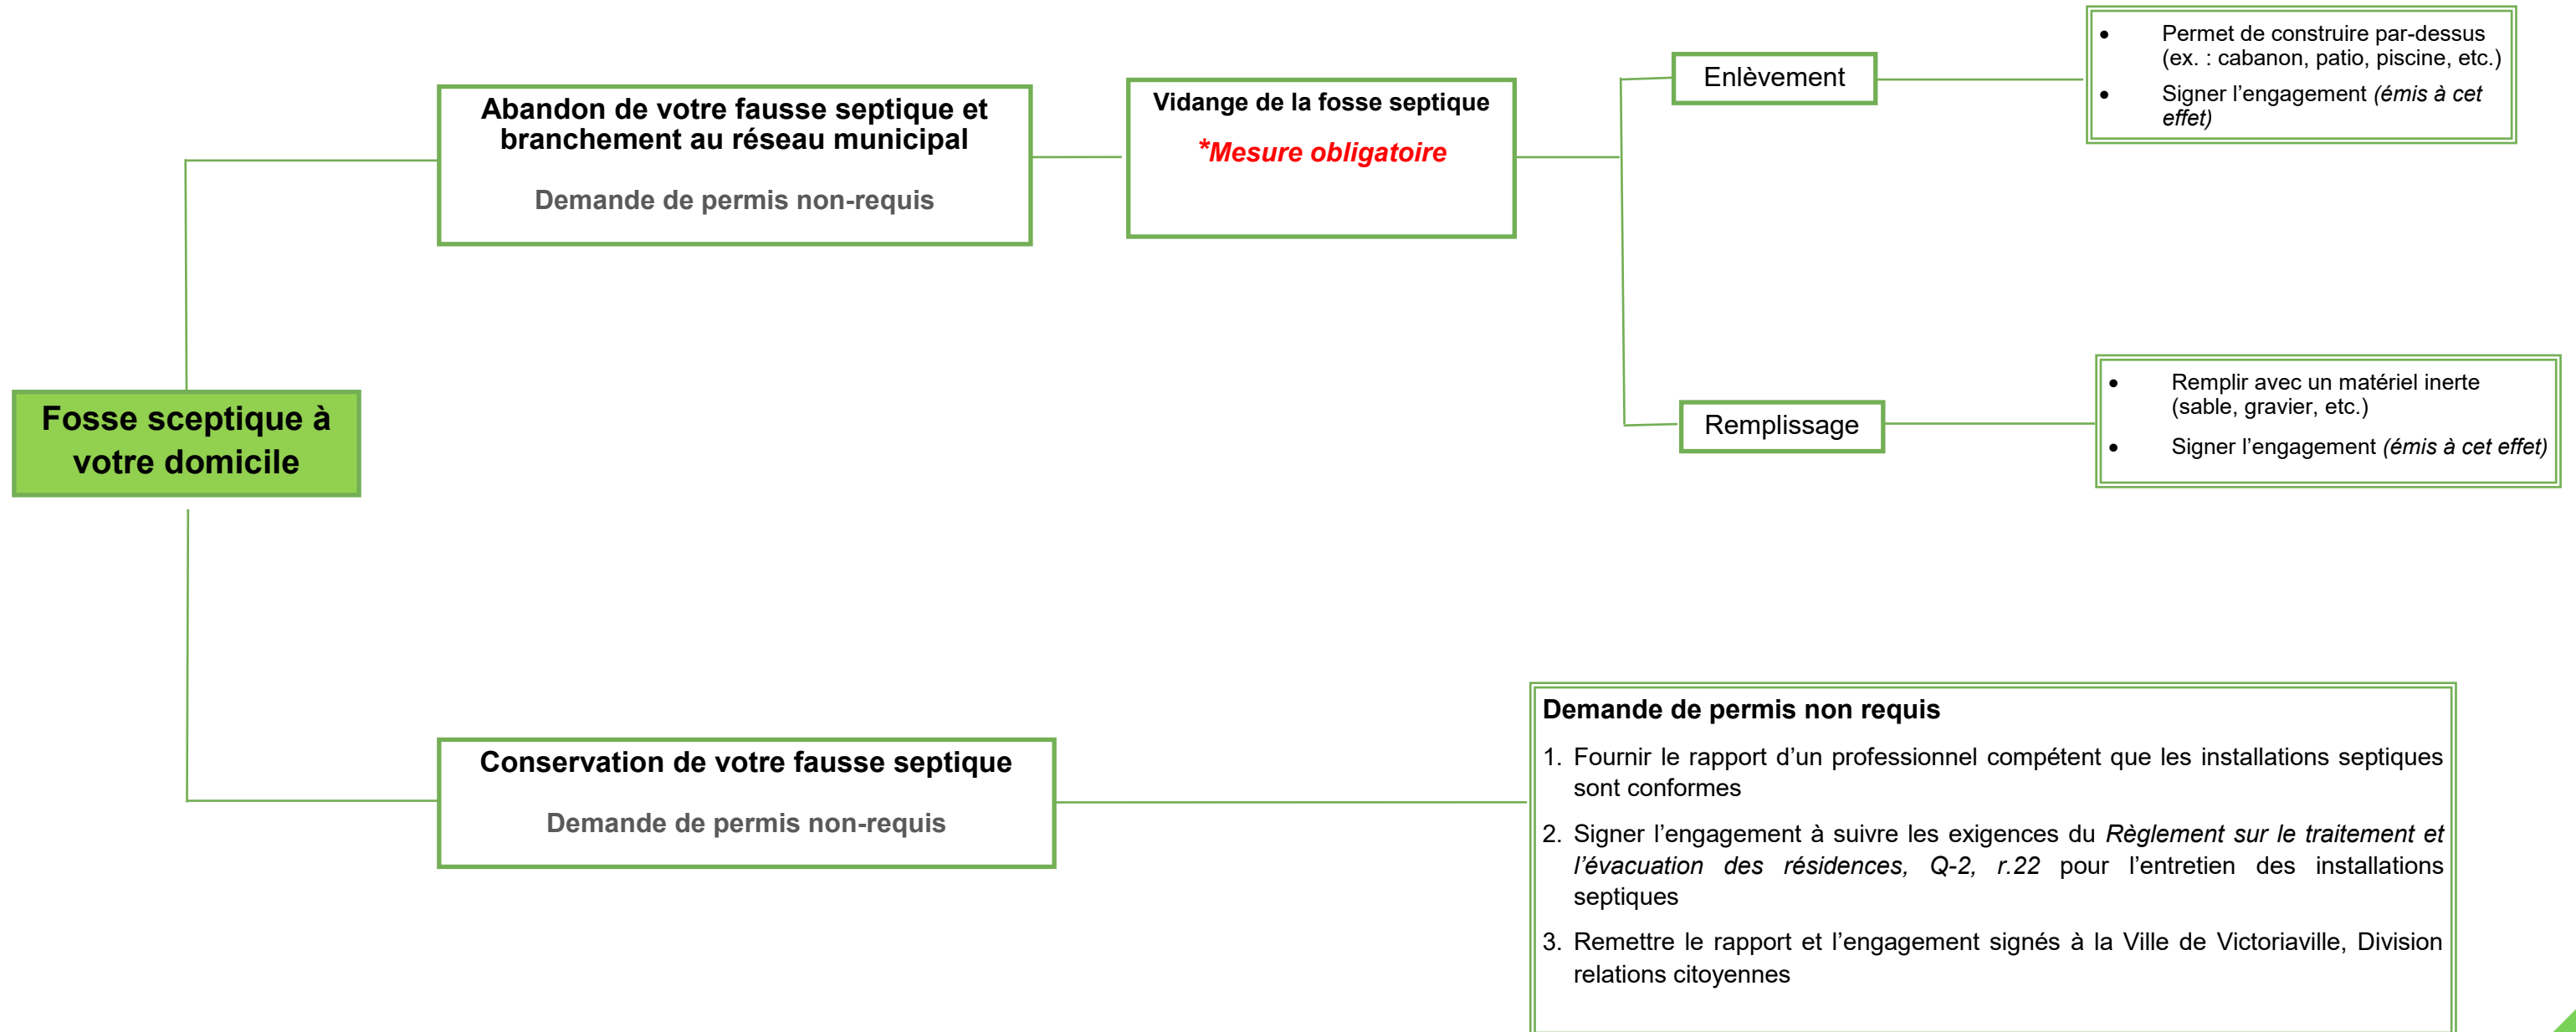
Fosse sceptique à votre domicile

Abandon de votre fausse septique et branchement au réseau municipal

Demande de permis non-requis

Vidange de la fosse septique

*Mesure obligatoire

Enlèvement

- Permet de construire par-dessus (ex. : cabanon, patio, piscine, etc.)
- Signer l'engagement *(émis à cet effet)*

Remplissage

- Remplir avec un matériel inerte (sable, gravier, etc.)
- Signer l'engagement *(émis à cet effet)*

Conservation de votre fausse septique

Demande de permis non-requis

Demande de permis non requis

1. Fournir le rapport d'un professionnel compétent que les installations septiques sont conformes
2. Signer l'engagement à suivre les exigences du *Règlement sur le traitement et l'évacuation des résidences, Q-2, r.22* pour l'entretien des installations septiques
3. Remettre le rapport et l'engagement signés à la Ville de Victoriaville, Division relations citoyennes